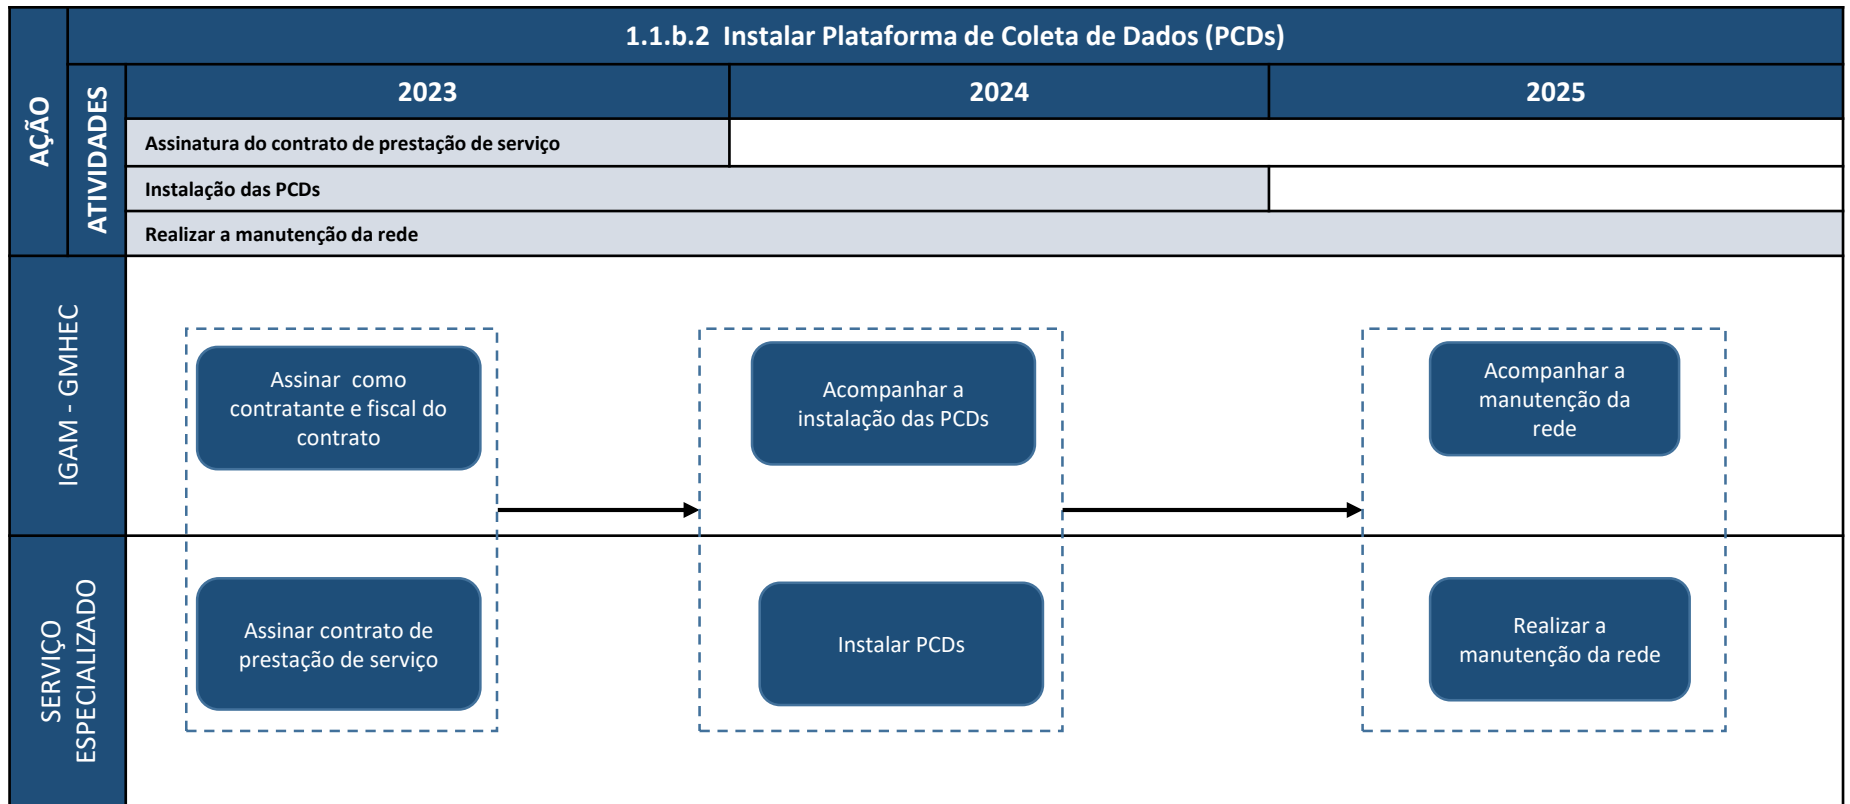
AÇÃO

1.1.b.2 Instalar Plataforma de Coleta de Dados (PCDs)

ATIVIDADES

| 2023 | 2024 | 2025 |
|---|---|---|
| Assinatura do contrato de prestação de serviço | | |
| Instalação das PCDs | | |
| Realizar a manutenção da rede | | |

IGAM - GMHEC

Assinar como contratante e fiscal do contrato

Acompanhar a instalação das PCDs

Acompanhar a manutenção da rede

SERVIÇO ESPECIALIZADO

Assinar contrato de prestação de serviço

Instalar PCDs

Realizar a manutenção da rede